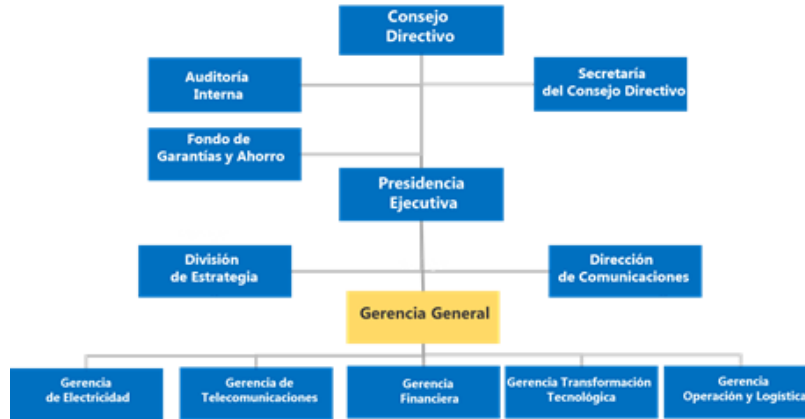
Consejo Directivo

Auditoría Interna

Secretaría del Consejo Directivo

Fondo de Garantías y Ahorro

Presidencia Ejecutiva

División de Estrategia

Dirección de Comunicaciones

Gerencia General

Gerencia de Electricidad

Gerencia de Telecomunicaciones

Gerencia Financiera

Gerencia Transformación Tecnológica

Gerencia Operación y Logística